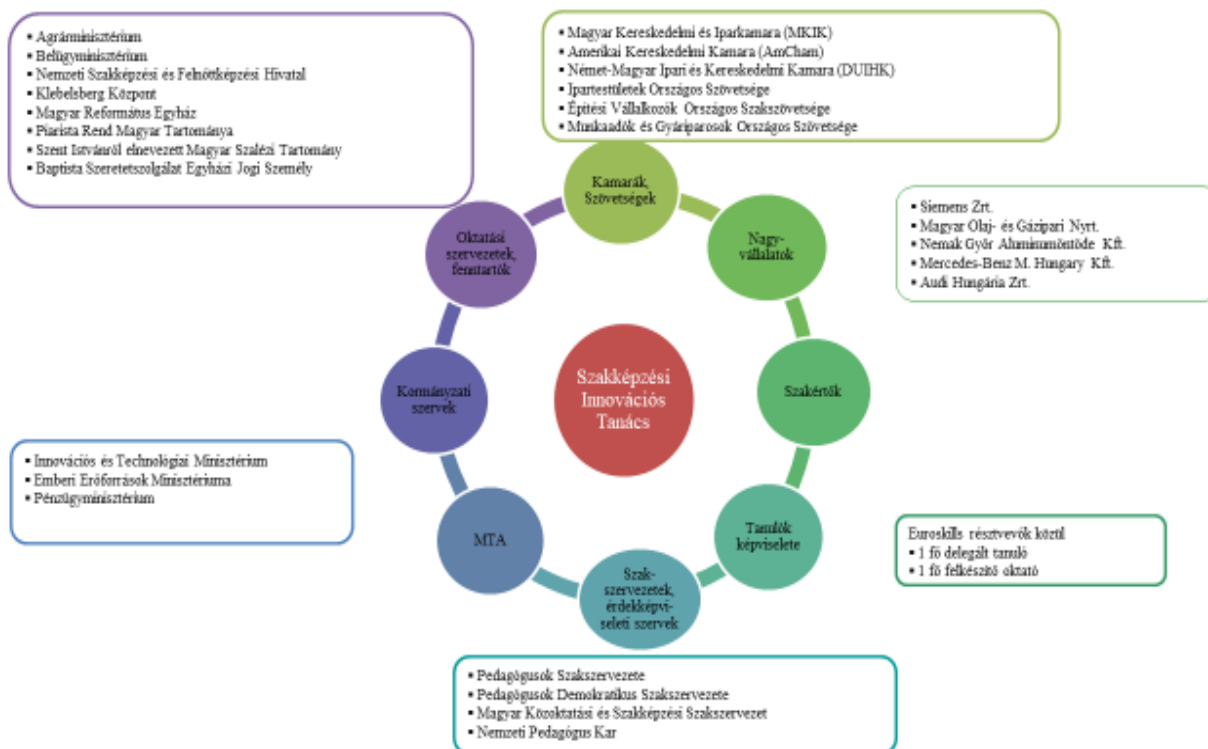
• Agrárminisztérium
• Belügyminisztérium
• Nemzeti Szakképzési és Felnőttképzési Hivatal
• Klebelsberg Központ
• Magyar Református Egyház
• Piarista Rend Magyar Tartománya
• Szent Istvánról elnevezett Magyar Szalézi Tartomány
• Baptista Szeretetszolgálat Egyházi Jogi Személy

• Magyar Kereskedelmi és Iparkamara (MKIK)
• Amerikai Kereskedelmi Kamara (AmCham)
• Német-Magyar Ipari és Kereskedelmi Kamara (DUIHK)
• Ipartestületek Országos Szövetsége
• Építési Vállalkozók Országos Szakszövetsége
• Munkaadók és Gyáriparosok Országos Szövetsége

Kamarák, Szövetségek

Nagy-vállalatok

• Siemens Zrt.
• Magyar Olaj- és Gázipari Nyrt.
• Nemak Győr Alumíniumöntöde Kft.
• Mercedes-Benz M. Hungary Kft.
• Audi Hungária Zrt.

Oktatási szervezetek, fenntartók

Szakképzési Innovációs Tanács

Kormányzati szervek

Szakértők

• Innovációs és Technológiai Minisztérium
• Emberi Erőforrások Minisztériuma
• Pénzügyminisztérium

MTA

Tanulók képviselete

Euroskills résztvevők közül
• 1 fő delegált tanuló
• 1 fő felkészítő oktató

Szak-szervezetek, érdekképvi-seleti szervek

• Pedagógusok Szakszervezete
• Pedagógusok Demokratikus Szakszervezete
• Magyar Közoktatási és Szakképzési Szakszervezet
• Nemzeti Pedagógus Kar